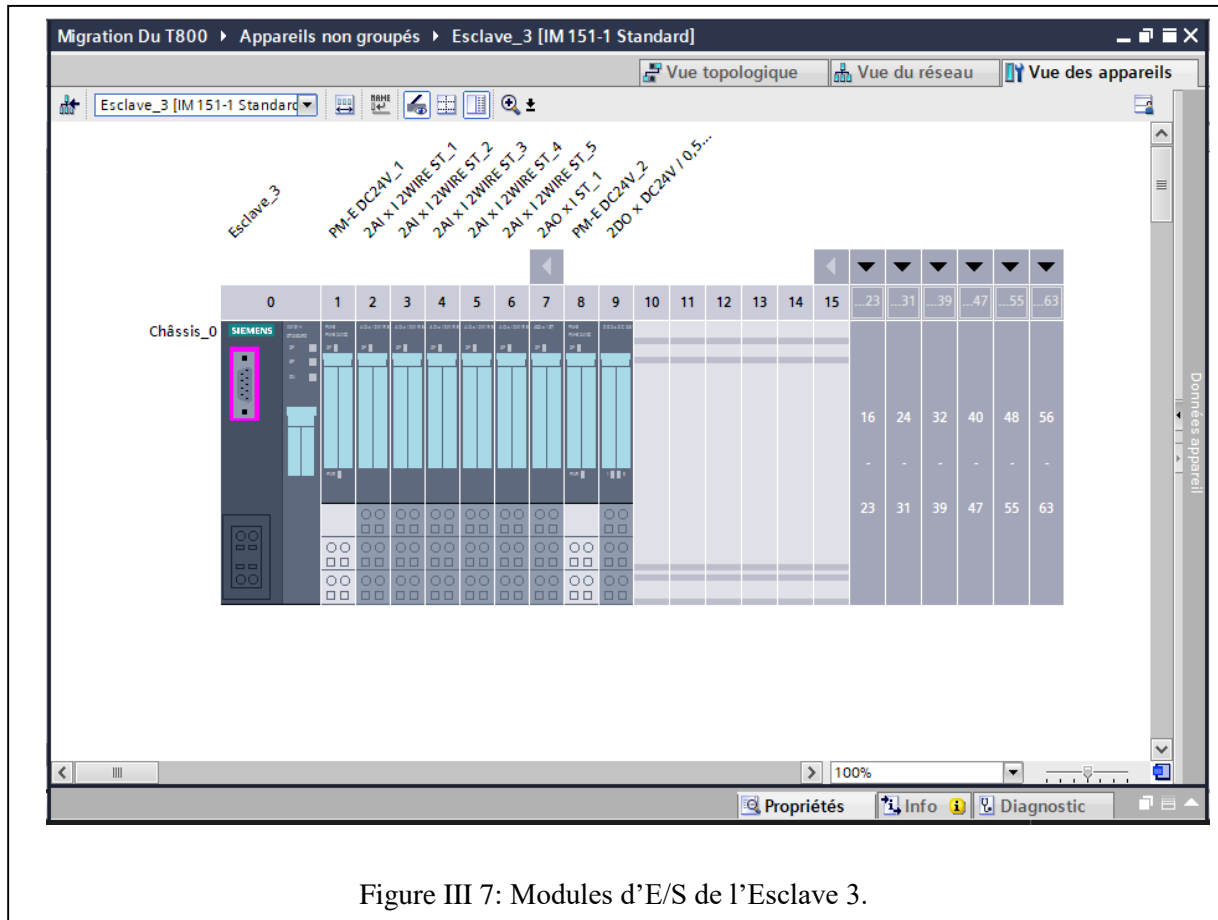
Migration Du T800 ▸ Appareils non groupés ▸ Esclave_3 [IM 151-1 Standard]

Vue topologique
Vue du réseau
Vue des appareils

Esclave_3 [IM 151-1 Standard

Esclave_3
PM-E DC24V_1
2AI x I 2WIRE ST_1
2AI x I 2WIRE ST_2
2AI x I 2WIRE ST_3
2AI x I 2WIRE ST_4
2AI x I 2WIRE ST_5
2AO x I ST_1
PM-E DC24V_2
2DO x DC24V / 0,5...

| 0 | 1 | 2 | 3 | 4 | 5 | 6 | 7 | 8 | 9 | 10 | 11 | 12 | 13 | 14 | 15 | ...23 | ...31 | ...39 | ...47 | ...55 | ...63 |
|---|---|---|---|---|---|---|---|---|---|---|---|---|---|---|---|---|---|---|---|---|---|

Châssis_0
SIEMENS

16 - 23
24 - 31
32 - 39
40 - 47
48 - 55
56 - 63

Données appareil

100%

Propriétés
Info
Diagnostic

Figure III 7: Modules d’E/S de l’Esclave 3.